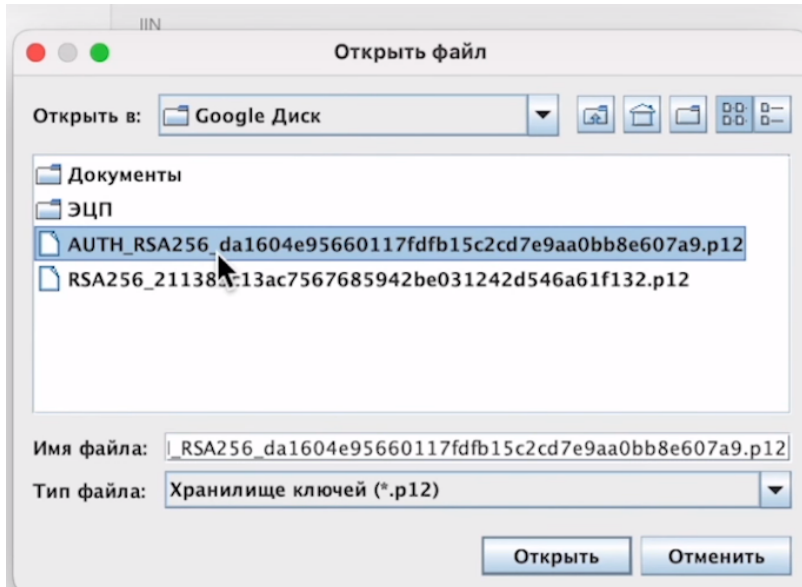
IIN

Открыть файл

Открыть в: Google Диск

Документы
ЭЦП
AUTH_RSA256_da1604e95660117fdfb15c2cd7e9aa0bb8e607a9.p12
RSA256_21138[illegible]13ac7567685942be031242d546a61f132.p12

Имя файла: _RSA256_da1604e95660117fdfb15c2cd7e9aa0bb8e607a9.p12
Тип файла: Хранилище ключей (*.p12)

Открыть Отменить